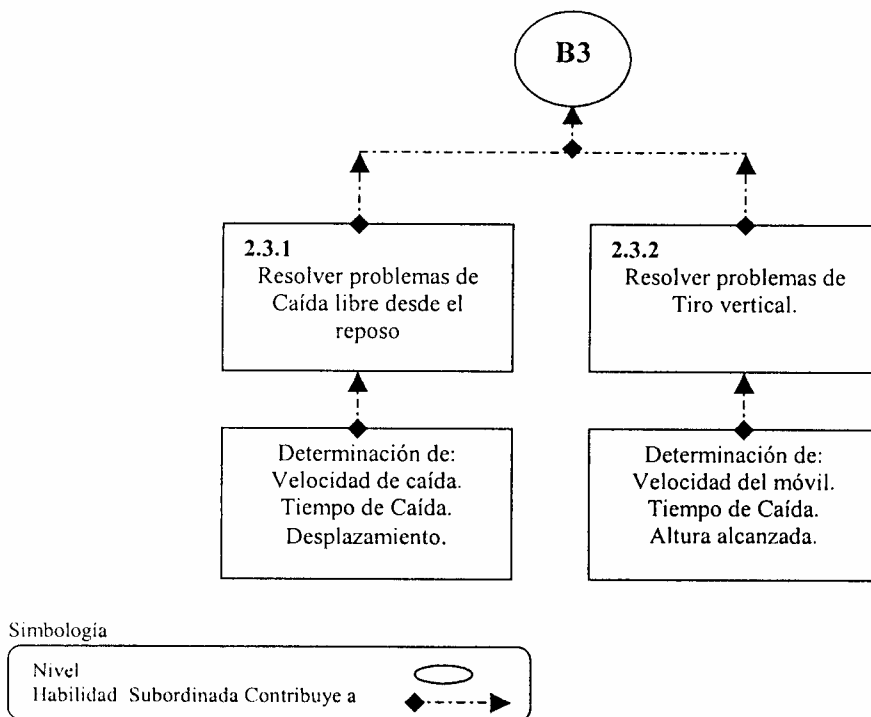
B3

2.3.1
Resolver problemas de Caída libre desde el reposo

2.3.2
Resolver problemas de Tiro vertical.

Determinación de:
Velocidad de caída.
Tiempo de Caída.
Desplazamiento.

Determinación de:
Velocidad del móvil.
Tiempo de Caída.
Altura alcanzada.

Simbología

Nivel
Habilidad Subordinada Contribuye a